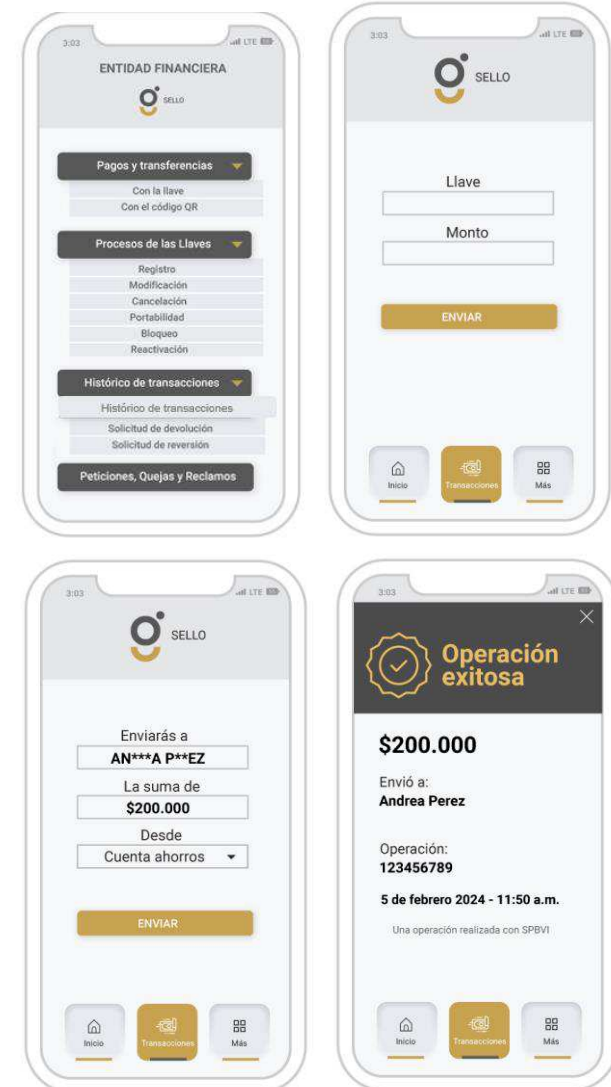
3:03

ENTIDAD FINANCIERA

SELLO

Pagos y transferencias

Con la llave

Con el código QR

Procesos de las Llaves

Registro

Modificación

Cancelación

Portabilidad

Bloqueo

Reactivación

Histórico de transacciones

Histórico de transacciones

Solicitud de devolución

Solicitud de reversión

Peticiones, Quejas y Reclamos

3:03

SELLO

Llave

Monto

ENVIAR

Inicio

Transacciones

Más

3:03

SELLO

Enviarás a

AN***A P**EZ

La suma de

$200.000

Desde

Cuenta ahorros

ENVIAR

Inicio

Transacciones

Más

3:03

Operación exitosa

$200.000

Envió a:
Andrea Perez

Operación:
123456789

5 de febrero 2024 - 11:50 a.m.

Una operación realizada con SPBVI

Inicio

Transacciones

Más